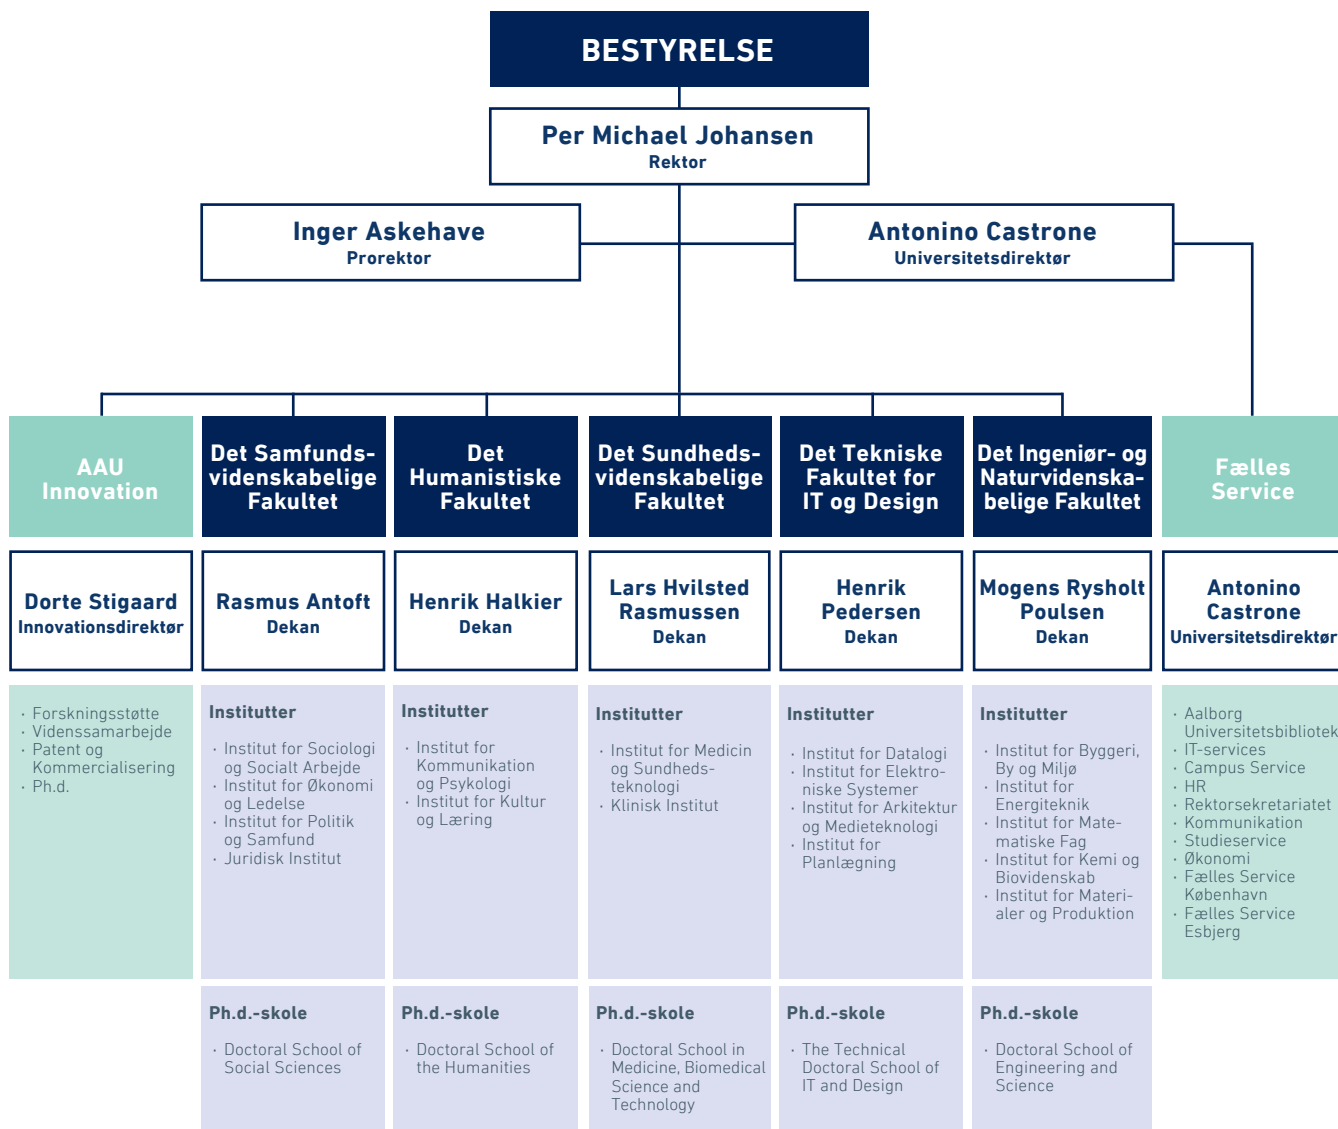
BESTYRELSE

Per Michael Johansen
Rektor

Inger Askehave
Prorektor

Antonino Castrone
Universitetsdirektør

AAU Innovation

Det Samfundsvidenskabelige Fakultet

Det Humanistiske Fakultet

Det Sundhedsvidenskabelige Fakultet

Det Tekniske Fakultet for IT og Design

Det Ingeniør- og Naturvidenskabelige Fakultet

Fælles Service

Dorte Stigaard
Innovationsdirektør

Rasmus Antoft
Dekan

Henrik Halkier
Dekan

Lars Hvilsted Rasmussen
Dekan

Henrik Pedersen
Dekan

Mogens Rysholt Poulsen
Dekan

Antonino Castrone
Universitetsdirektør

· Forskningsstøtte
· Videnssamarbejde
· Patent og Kommercialisering
· Ph.d.

Institutter
· Institut for Sociologi og Socialt Arbejde
· Institut for Økonomi og Ledelse
· Institut for Politik og Samfund
· Juridisk Institut

Institutter
· Institut for Kommunikation og Psykologi
· Institut for Kultur og Læring

Institutter
· Institut for Medicin og Sundhedsteknologi
· Klinisk Institut

Institutter
· Institut for Datalogi
· Institut for Elektroniske Systemer
· Institut for Arkitektur og Medieteknologi
· Institut for Planlægning

Institutter
· Institut for Byggeri, By og Miljø
· Institut for Energiteknik
· Institut for Matematiske Fag
· Institut for Kemi og Biovidenskab
· Institut for Materialer og Produktion

· Aalborg Universitetsbibliotek
· IT-services
· Campus Service
· HR
· Rektorsekretariatet
· Kommunikation
· Studieservice
· Økonomi
· Fælles Service København
· Fælles Service Esbjerg

Ph.d.-skole
· Doctoral School of Social Sciences

Ph.d.-skole
· Doctoral School of the Humanities

Ph.d.-skole
· Doctoral School in Medicine, Biomedical Science and Technology

Ph.d.-skole
· The Technical Doctoral School of IT and Design

Ph.d.-skole
· Doctoral School of Engineering and Science